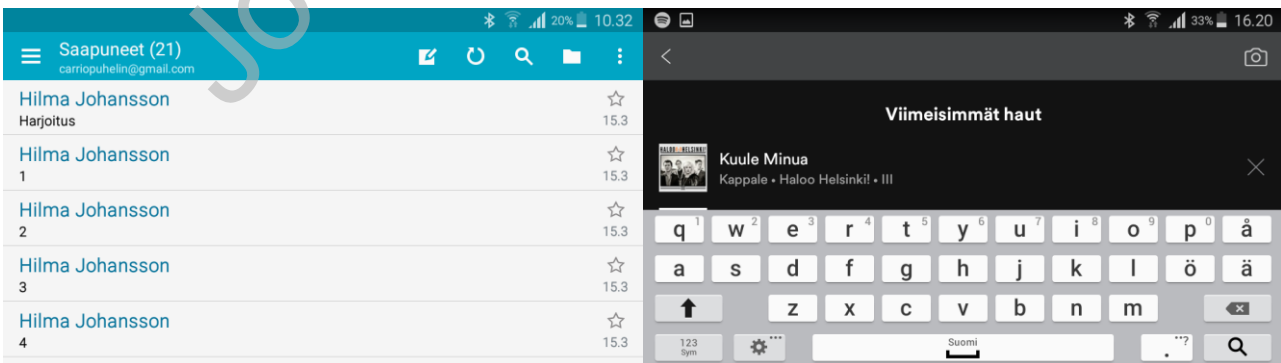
20% 10.32
Saapuneet (21)
carriopuhelin@gmail.com

Hilma Johansson
Harjoitus
15.3

Hilma Johansson
1
15.3

Hilma Johansson
2
15.3

Hilma Johansson
3
15.3

Hilma Johansson
4
15.3

33% 16.20

Viimeisimmät haut

HALOO HELSINKI!

Kuule Minua
Kappale • Haloo Helsinki! • III

q 1 w 2 e 3 r 4 t 5 y 6 u 7 i 8 o 9 p 0 å
a s d f g h j k l ö ä
z x c v b n m
123 Sym
Suomi
. "?